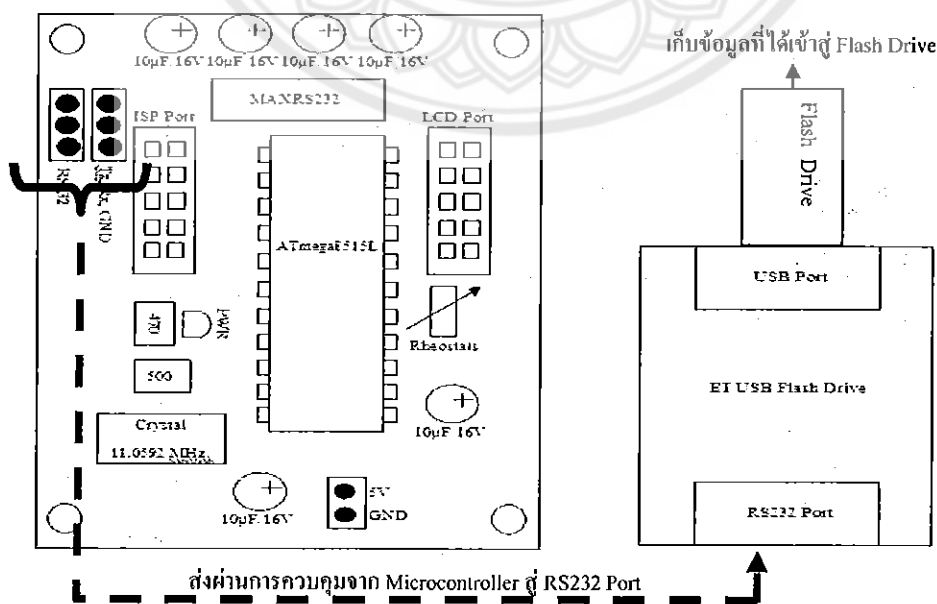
10μF 16V 10μF 16V 10μF 16V 10μF 16V

MAXRS232

ISP Port

LCD Port

RS232

5V GND

ATmega8515L

470

PWR

500

Rheostats

Crystal
11.0592 MHz.

10μF 16V

10μF 16V

5V
GND

เก็บข้อมูลที่ได้เข้าสู่ Flash Drive

Flash Drive

USB Port

ET USB Flash Drive

RS232 Port

ส่งผ่านการควบคุมจาก Microcontroller สู่ RS232 Port